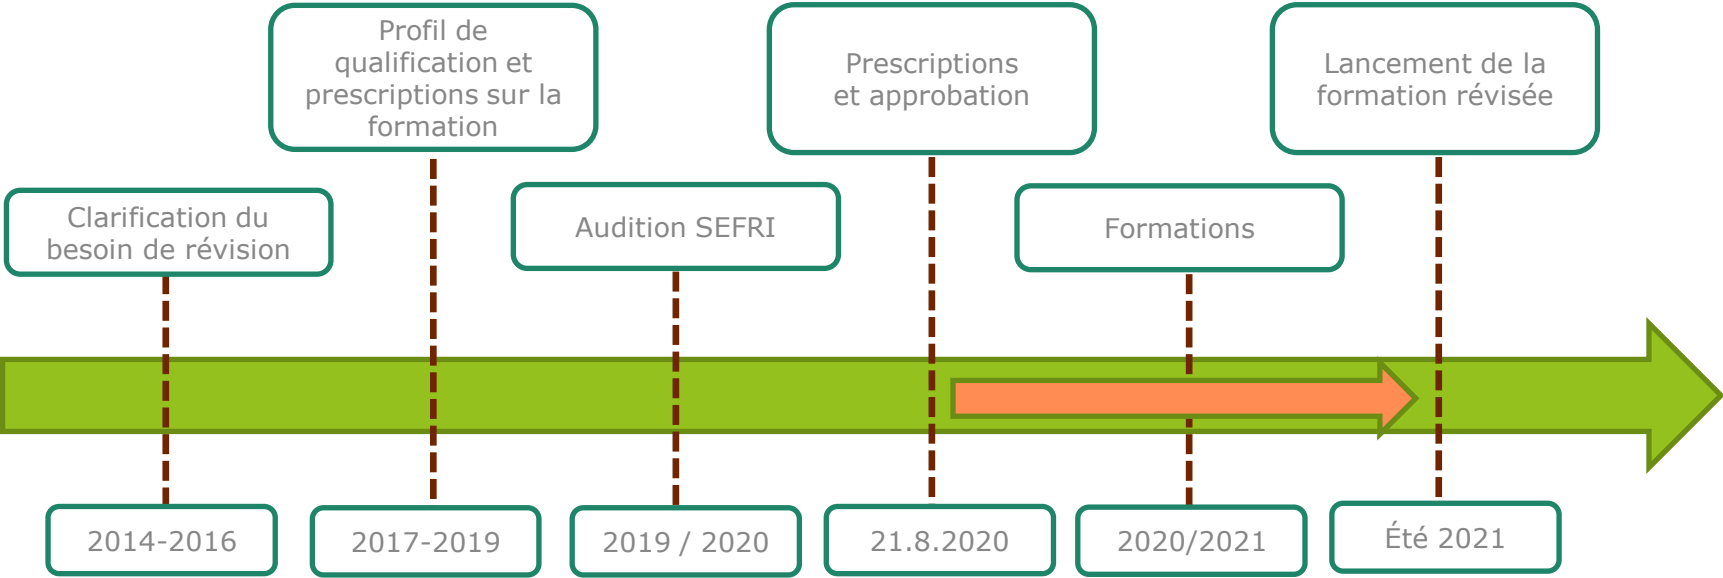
Profil de qualification et prescriptions sur la formation

Prescriptions et approbation

Lancement de la formation révisée

Clarification du besoin de révision

Audition SEFRI

Formations

2014-2016

2017-2019

2019 / 2020

21.8.2020

2020/2021

Été 2021